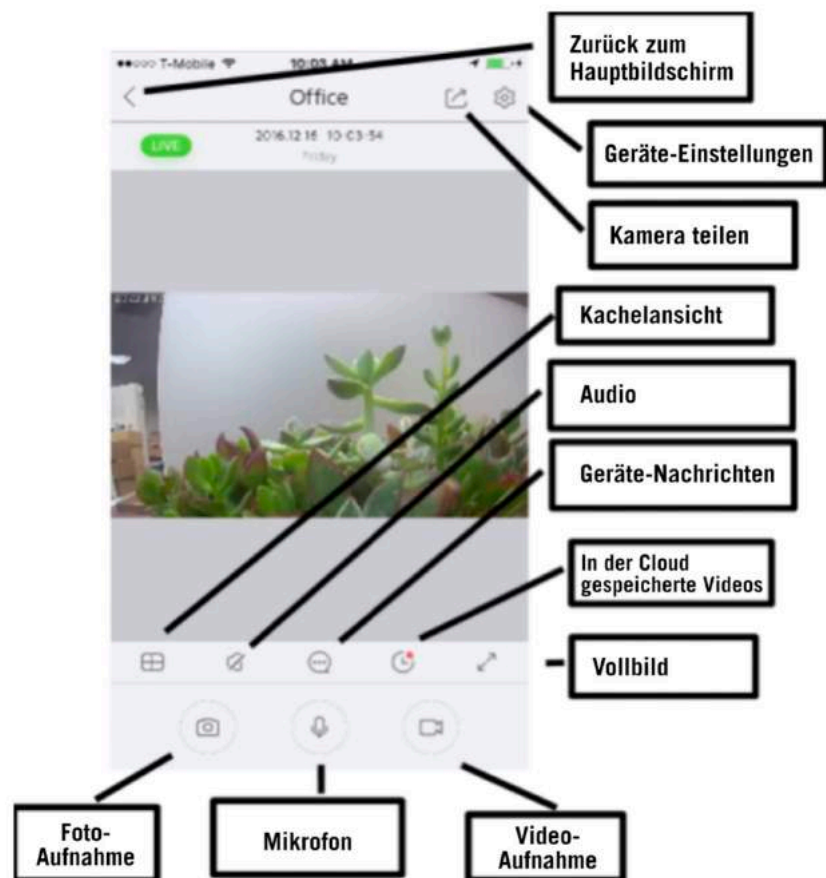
●●○○○ T-Mobile 10:03 AM

Zurück zum Hauptbildschirm

Office

Geräte-Einstellungen

LIVE

2016.12.16 10:03:54
Friday

Kamera teilen

Kachelansicht

Audio

Geräte-Nachrichten

In der Cloud gespeicherte Videos

Vollbild

Foto-Aufnahme

Mikrofon

Video-Aufnahme